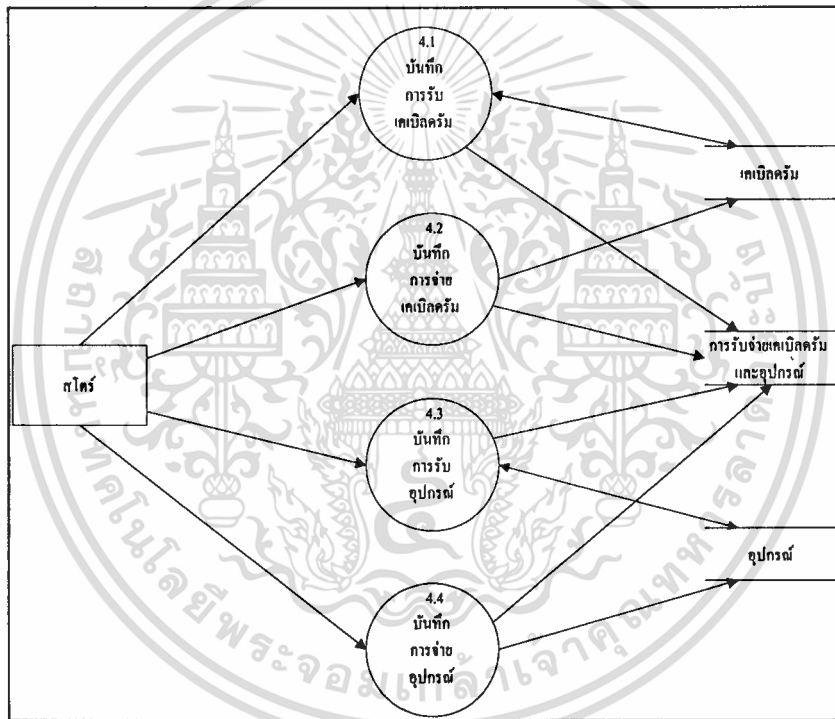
4.1
บันทึก
การรับ
เคเบิลดรัม

เคเบิลดรัม

4.2
บันทึก
การจ่าย
เคเบิลดรัม

สโตร์

การรับจ่ายเคเบิลดรัม
และอุปกรณ์

4.3
บันทึก
การรับ
อุปกรณ์

อุปกรณ์

4.4
บันทึก
การจ่าย
อุปกรณ์

สถาบันเทคโนโลยีพระจอมเกล้าเจ้าคุณทหารลาดกระบัง